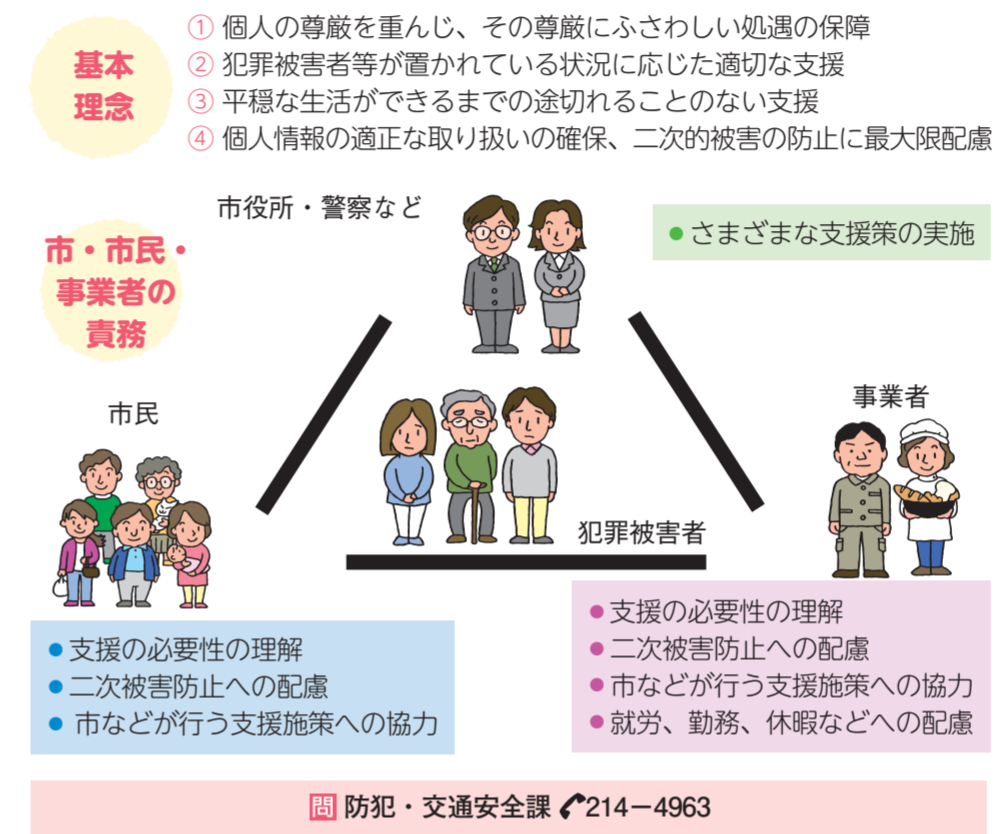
基本理念

① 個人の尊厳を重んじ、その尊厳にふさわしい処遇の保障
② 犯罪被害者等が置かれている状況に応じた適切な支援
③ 平穏な生活ができるまでの途切れることのない支援
④ 個人情報の適正な取り扱いの確保、二次的被害の防止に最大限配慮

市・市民・事業者の責務

市役所・警察など

● さまざまな支援策の実施

市民

事業者

犯罪被害者

● 支援の必要性の理解
● 二次被害防止への配慮
● 市などが行う支援施策への協力

● 支援の必要性の理解
● 二次被害防止への配慮
● 市などが行う支援施策への協力
● 就労、勤務、休暇などへの配慮

問 防犯・交通安全課 ☎214−4963